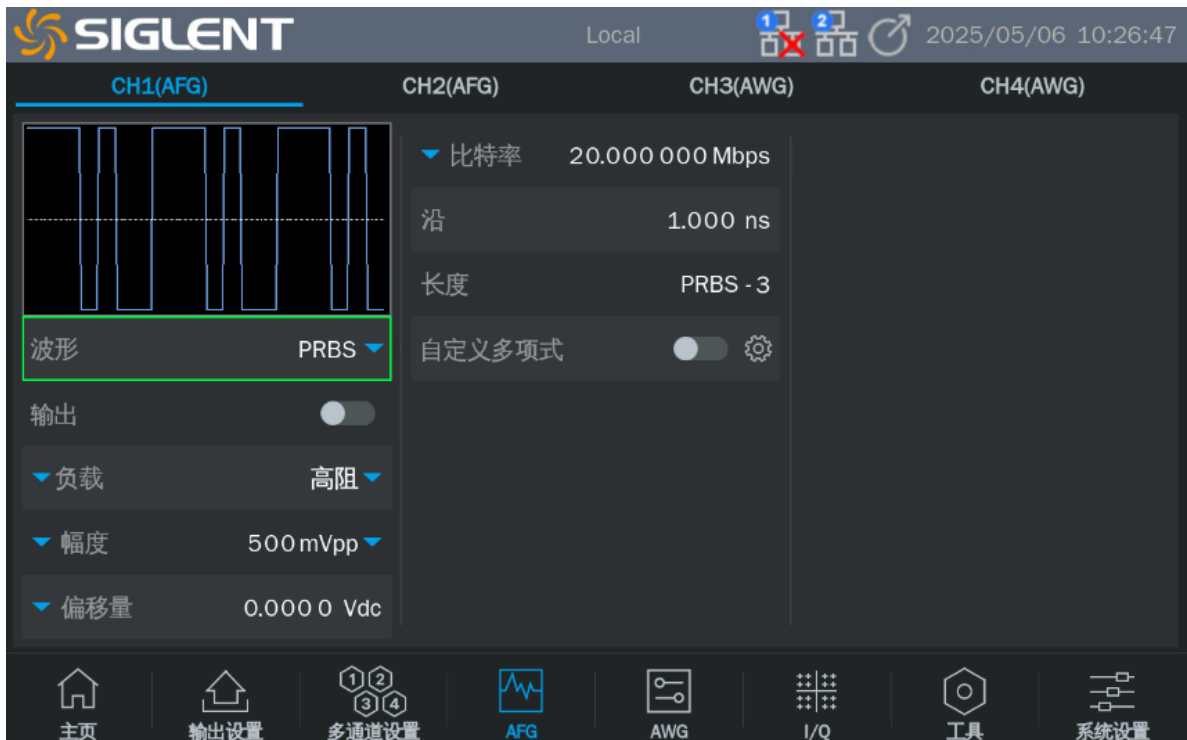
SIGLENT
Local
1 2
2025/05/06 10:26:47

CH1(AFG)
CH2(AFG)
CH3(AWG)
CH4(AWG)

比特率 20.000 000 Mbps
沿 1.000 ns
长度 PRBS - 3
自定义多项式

波形 PRBS
输出
负载 高阻
幅度 500 mVpp
偏移量 0.000 0 Vdc

1 2 3 4

主页
输出设置
多通道设置
AFG
AWG
I/Q
工具
系统设置